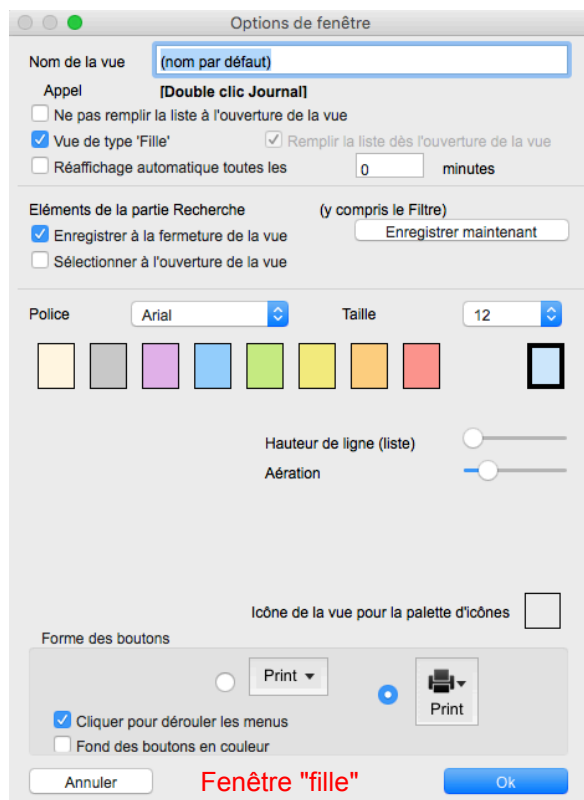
Options de fenêtre

Nom de la vue (nom par défaut)

Appel [Double clic Journal]

Ne pas remplir la liste à l'ouverture de la vue

Vue de type 'Fille'

Remplir la liste dès l'ouverture de la vue

Réaffichage automatique toutes les 0 minutes

Eléments de la partie Recherche (y compris le Filtre)

Enregistrer à la fermeture de la vue

Enregistrer maintenant

Sélectionner à l'ouverture de la vue

Police Arial

Taille 12

Hauteur de ligne (liste)

Aération

Icône de la vue pour la palette d'icônes

Forme des boutons

Print

Print

Cliquer pour dérouler les menus

Fond des boutons en couleur

Annuler

Fenêtre "fille"

Ok